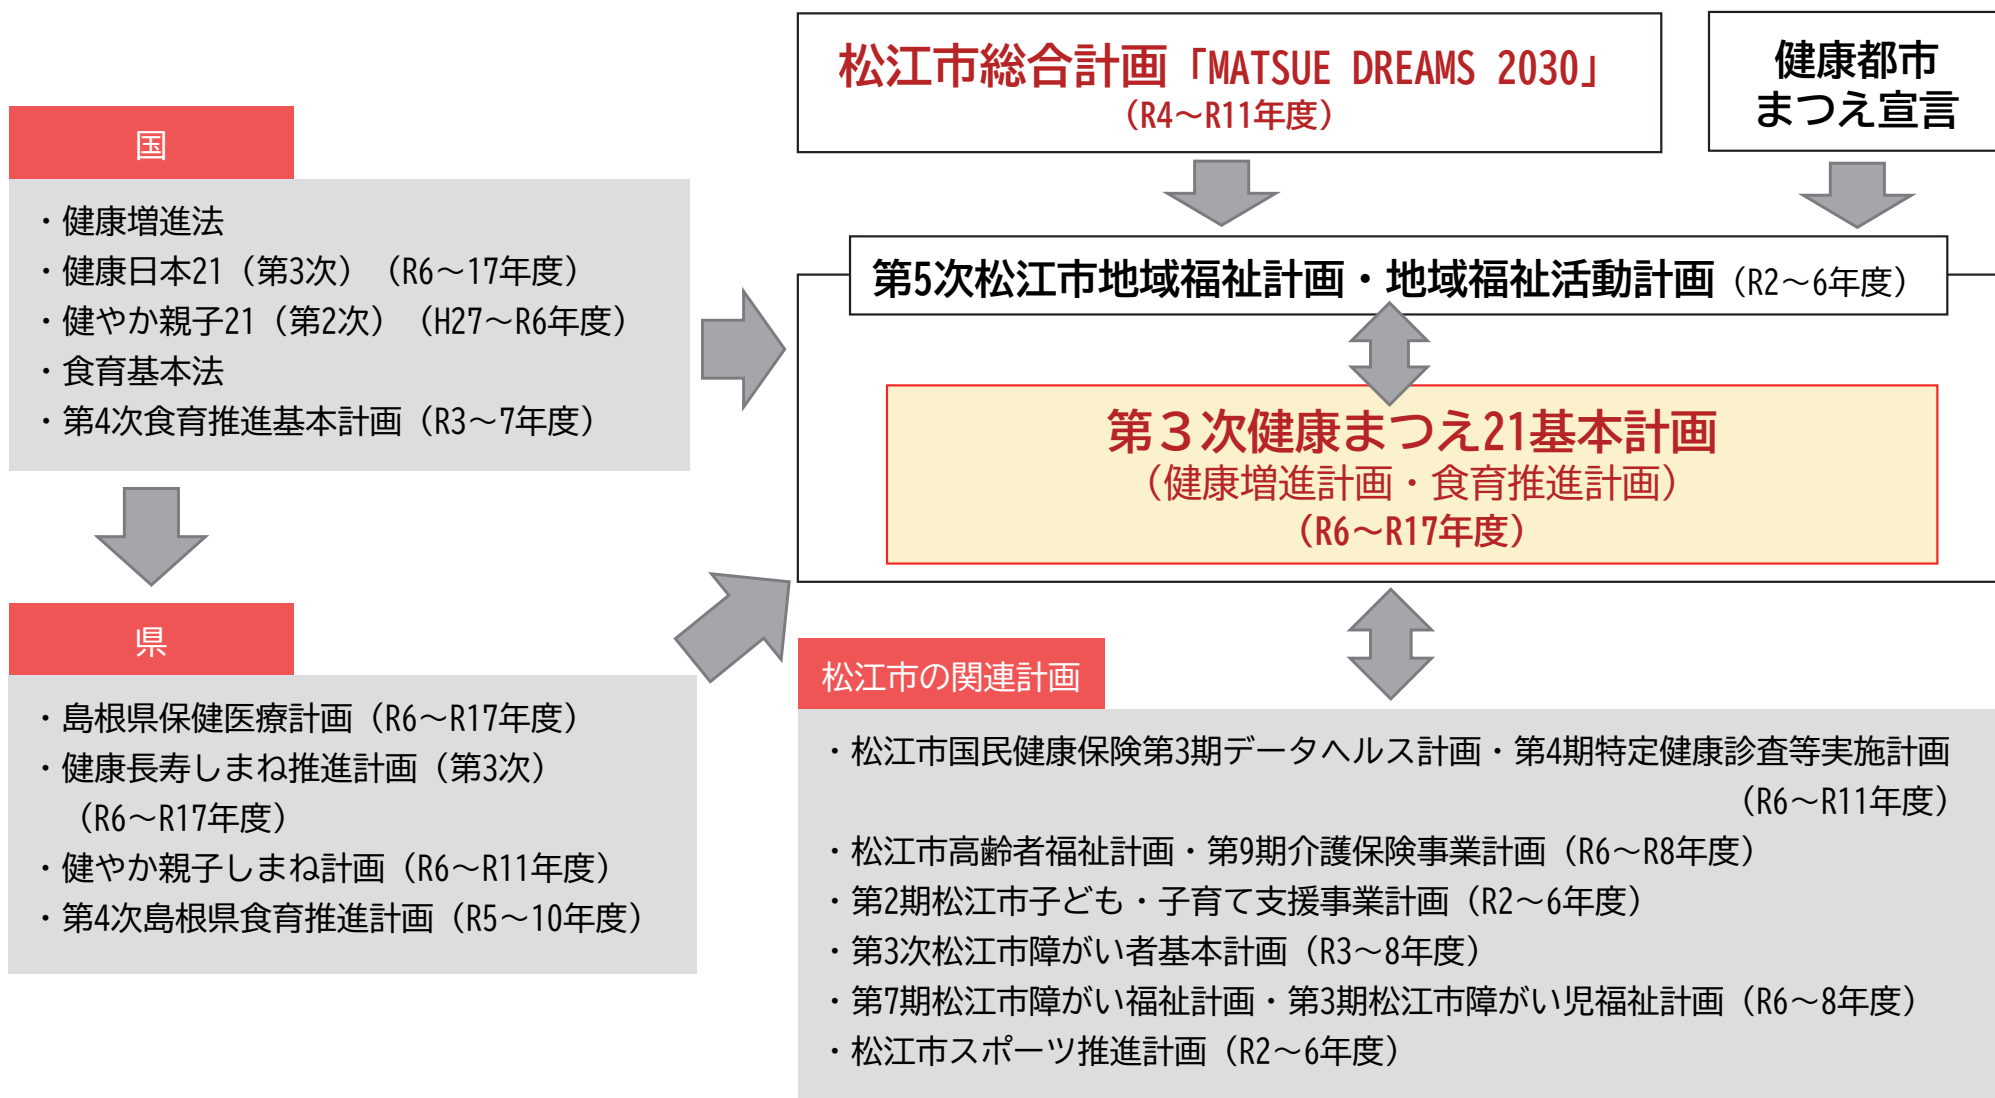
国

・健康増進法
・健康日本21（第3次）（R6～17年度）
・健やか親子21（第2次）（H27～R6年度）
・食育基本法
・第4次食育推進基本計画（R3～7年度）

県

・島根県保健医療計画（R6～R17年度）
・健康長寿しまね推進計画（第3次）（R6～R17年度）
・健やか親子しまね計画（R6～R11年度）
・第4次島根県食育推進計画（R5～10年度）

松江市総合計画「MATSUE DREAMS 2030」（R4～R11年度）

健康都市まつえ宣言

第5次松江市地域福祉計画・地域福祉活動計画（R2～6年度）

第３次健康まつえ21基本計画
（健康増進計画・食育推進計画）
（R6～R17年度）

松江市の関連計画

・松江市国民健康保険第3期データヘルス計画・第4期特定健康診査等実施計画（R6～R11年度）
・松江市高齢者福祉計画・第9期介護保険事業計画（R6～R8年度）
・第2期松江市子ども・子育て支援事業計画（R2～6年度）
・第3次松江市障がい者基本計画（R3～8年度）
・第7期松江市障がい福祉計画・第3期松江市障がい児福祉計画（R6～8年度）
・松江市スポーツ推進計画（R2～6年度）